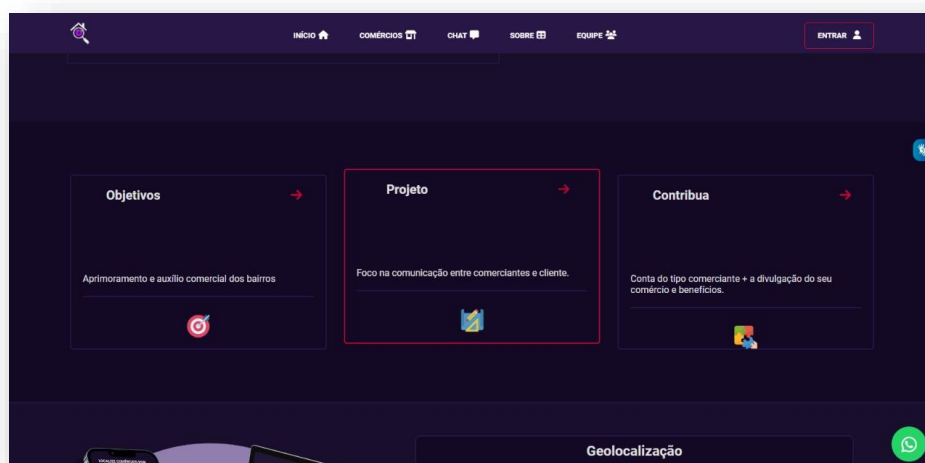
INÍCIO COMÉRCIOS CHAT SOBRE EQUIPE

ENTRAR

Objetivos →

Aprimoramento e auxílio comercial dos bairros

Projeto →

Foco na comunicação entre comerciantes e cliente.

Contribua →

Conta do tipo comerciante + a divulgação do seu comércio e benefícios.

Geolocalização